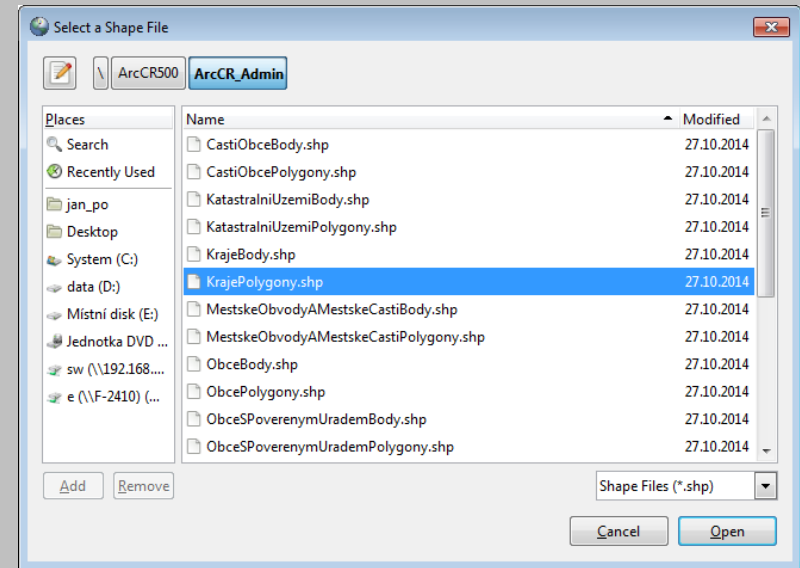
Select a Shape File

\ ArcCR500 ArcCR_Admin

Places
Search
Recently Used
jan_po
Desktop
System (C:)
data (D:)
Místní disk (E:)
Jednotka DVD ...
sw (\\192.168....
e (\\F-2410) (...

| Name | Modified |
|---|---|
| CastiObceBody.shp | 27.10.2014 |
| CastiObcePolygony.shp | 27.10.2014 |
| KatastralniUzemiBody.shp | 27.10.2014 |
| KatastralniUzemiPolygony.shp | 27.10.2014 |
| KrajeBody.shp | 27.10.2014 |
| KrajePolygony.shp | 27.10.2014 |
| MestskeObvodyAMestskeCastiBody.shp | 27.10.2014 |
| MestskeObvodyAMestskeCastiPolygony.shp | 27.10.2014 |
| ObceBody.shp | 27.10.2014 |
| ObcePolygony.shp | 27.10.2014 |
| ObceSPoverenymUrademBody.shp | 27.10.2014 |
| ObceSPoverenymUrademPolygony.shp | 27.10.2014 |

Add Remove

Shape Files (*.shp)

Cancel Open